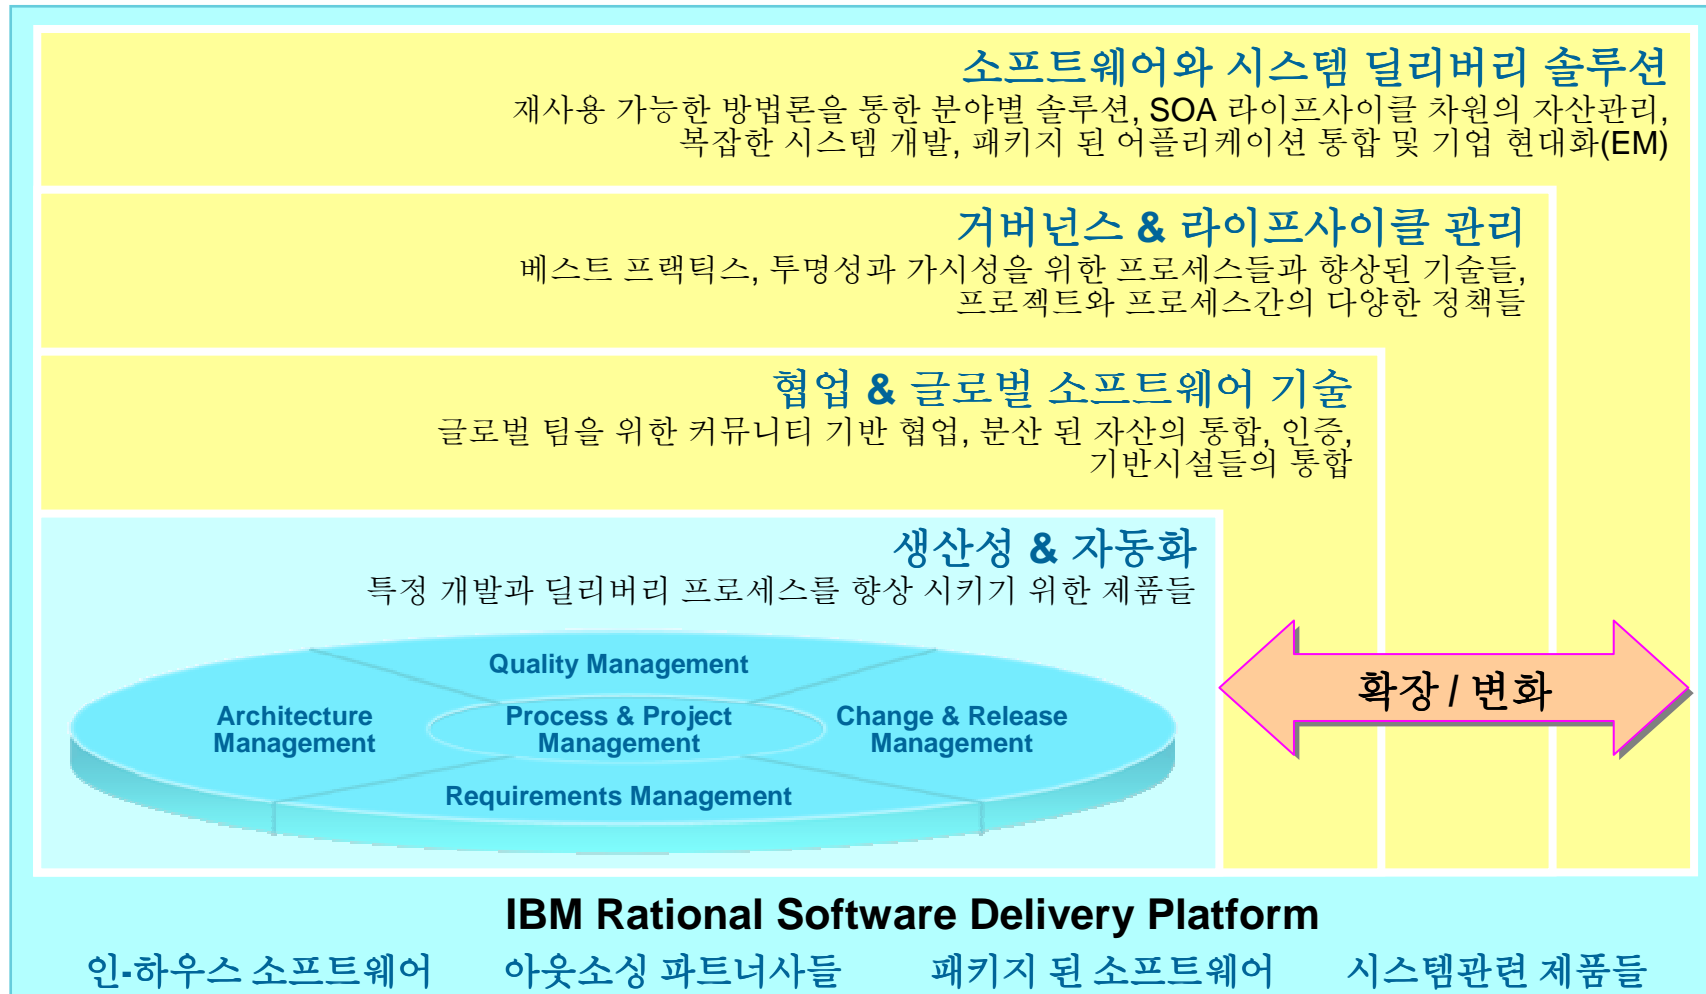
소프트웨어와 시스템 딜리버리 솔루션
재사용 가능한 방법론을 통한 분야별 솔루션, SOA 라이프사이클 차원의 자산관리, 복잡한 시스템 개발, 패키지 된 어플리케이션 통합 및 기업 현대화(EM)

거버넌스 & 라이프사이클 관리
베스트 프랙틱스, 투명성과 가시성을 위한 프로세스들과 향상된 기술들, 프로젝트와 프로세스간의 다양한 정책들

협업 & 글로벌 소프트웨어 기술
글로벌 팀을 위한 커뮤니티 기반 협업, 분산 된 자산의 통합, 인증, 기반시설들의 통합

생산성 & 자동화
특정 개발과 딜리버리 프로세스를 향상 시키기 위한 제품들

Quality Management
Architecture Management
Process & Project Management
Change & Release Management
Requirements Management

확장 / 변화

IBM Rational Software Delivery Platform

인-하우스 소프트웨어
아웃소싱 파트너사들
패키지 된 소프트웨어
시스템관련 제품들